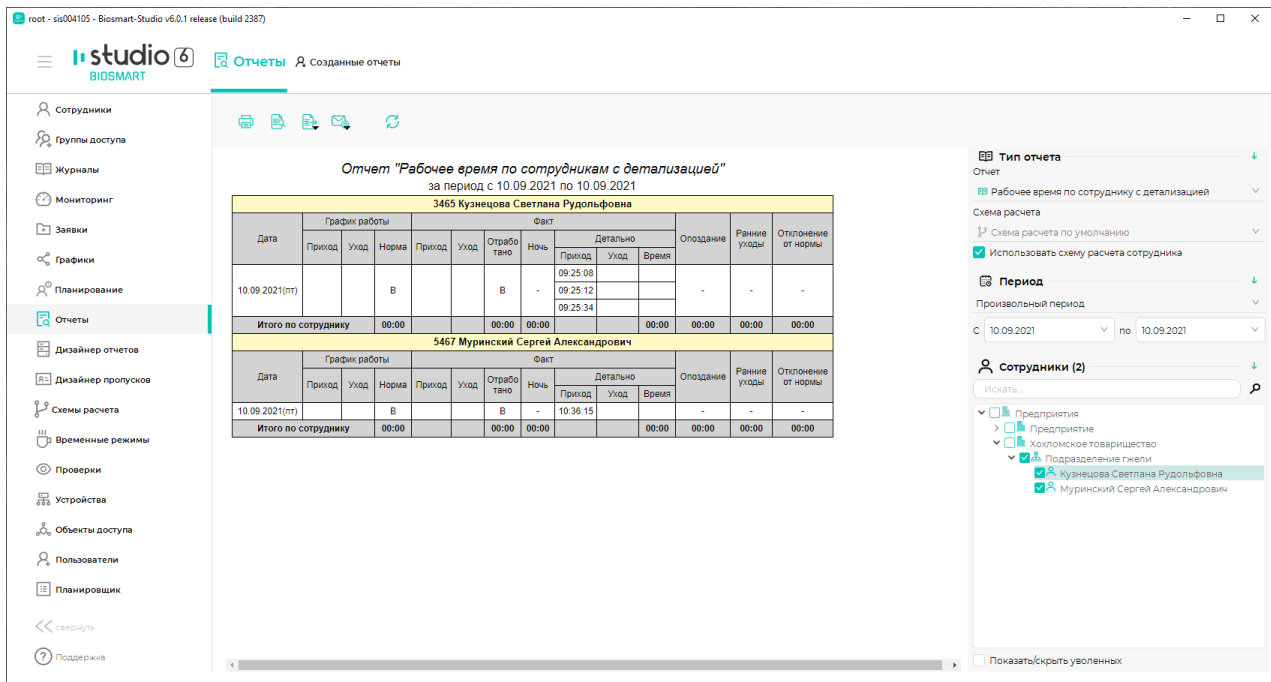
root - sis004105 - Biosmart-Studio v6.0.1 release (build 2387)

studio 6
BIOSMART

Отчеты
Созданные отчеты

Сотрудники
Группы доступа
Журналы
Мониторинг
Заявки
Графики
Планирование
Отчеты
Дизайнер отчетов
Дизайнер пропусков
Схемы расчета
Временные режимы
Проверки
Устройства
Объекты доступа
Пользователи
Планировщик
свернуть
Поддержка

Отчет "Рабочее время по сотрудникам с детализацией"
за период с 10.09.2021 по 10.09.2021

3465 Кузнецова Светлана Рудольфовна

| Дата | График работы: Приход | Уход | Норма | Факт: Приход | Уход | Отработано | Ночь | Детально: Приход | Уход | Время | Опоздание | Ранние уходы | Отклонение от нормы |
|---|---|---|---|---|---|---|---|---|---|---|---|---|---|
| 10.09.2021(пт) | | | В | | | В | - | 09:25:08 | | | - | - | - |
| | | | | | | | | 09:25:12 | | | | | |
| | | | | | | | | 09:25:34 | | | | | |
| Итого по сотруднику | | | 00:00 | | | 00:00 | 00:00 | | | 00:00 | 00:00 | 00:00 | 00:00 |

5467 Муринский Сергей Александрович

| Дата | График работы: Приход | Уход | Норма | Факт: Приход | Уход | Отработано | Ночь | Детально: Приход | Уход | Время | Опоздание | Ранние уходы | Отклонение от нормы |
|---|---|---|---|---|---|---|---|---|---|---|---|---|---|
| 10.09.2021(пт) | | | В | | | В | - | 10:36:15 | | | - | - | - |
| Итого по сотруднику | | | 00:00 | | | 00:00 | 00:00 | | | 00:00 | 00:00 | 00:00 | 00:00 |

Тип отчета
Отчет
Рабочее время по сотруднику с детализацией
Схема расчета
Схема расчета по умолчанию
Использовать схему расчета сотрудника

Период
Произвольный период
с 10.09.2021 по 10.09.2021

Сотрудники (2)
Искать...
Предприятия
Предприятие
Хохломское товарищество
Подразделение гжели
Кузнецова Светлана Рудольфовна
Муринский Сергей Александрович
Показать/скрыть уволенных